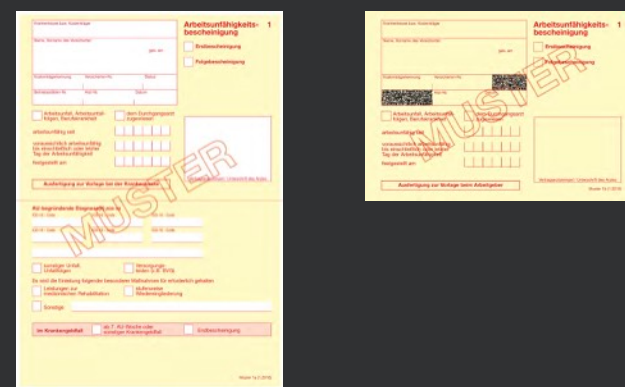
Krankenkasse bzw. Kostenträger
Name, Vorname des Versicherten
geb. am
Kostenträgerkennung Versicherten-Nr. Status
Betriebsstätten-Nr. Arzt-Nr. Datum

Arbeitsunfähigkeitsbescheinigung 1
Erstbescheinigung
Folgebescheinigung

Arbeitsunfall, Arbeitsunfallfolgen, Berufskrankheit
dem Durchgangsarzt zugewiesen
arbeitsunfähig seit
voraussichtlich arbeitsunfähig bis einschließlich oder letzter Tag der Arbeitsunfähigkeit
festgestellt am
Vertragsarztstempel / Unterschrift des Arztes
Ausfertigung zur Vorlage bei der Krankenkasse

AU-begründende Diagnose(n) (ICD-10)
ICD-10 - Code
ICD-10 - Code
ICD-10 - Code
ICD-10 - Code
sonstiger Unfall, Unfallfolgen
Versorgungsleiden (z.B. BVG)
Es wird die Einleitung folgender besonderer Maßnahmen für erforderlich gehalten
Leistungen zur medizinischen Rehabilitation
stufenweise Wiedereingliederung
Sonstige
im Krankengeldfall
ab 7. AU-Woche oder sonstiger Krankengeldfall
Endbescheinigung
Muster 1a (1.2016)

MUSTER

Krankenkasse bzw. Kostenträger
Name, Vorname des Versicherten
geb. am
Kostenträgerkennung Versicherten-Nr. Status
Betriebsstätten-Nr. Arzt-Nr. Datum

Arbeitsunfähigkeitsbescheinigung 1
Erstbescheinigung
Folgebescheinigung

Arbeitsunfall, Arbeitsunfallfolgen, Berufskrankheit
dem Durchgangsarzt zugewiesen
arbeitsunfähig seit
voraussichtlich arbeitsunfähig bis einschließlich oder letzter Tag der Arbeitsunfähigkeit
festgestellt am
Vertragsarztstempel / Unterschrift des Arztes
Ausfertigung zur Vorlage beim Arbeitgeber
Muster 1b (1.2016)

MUSTER